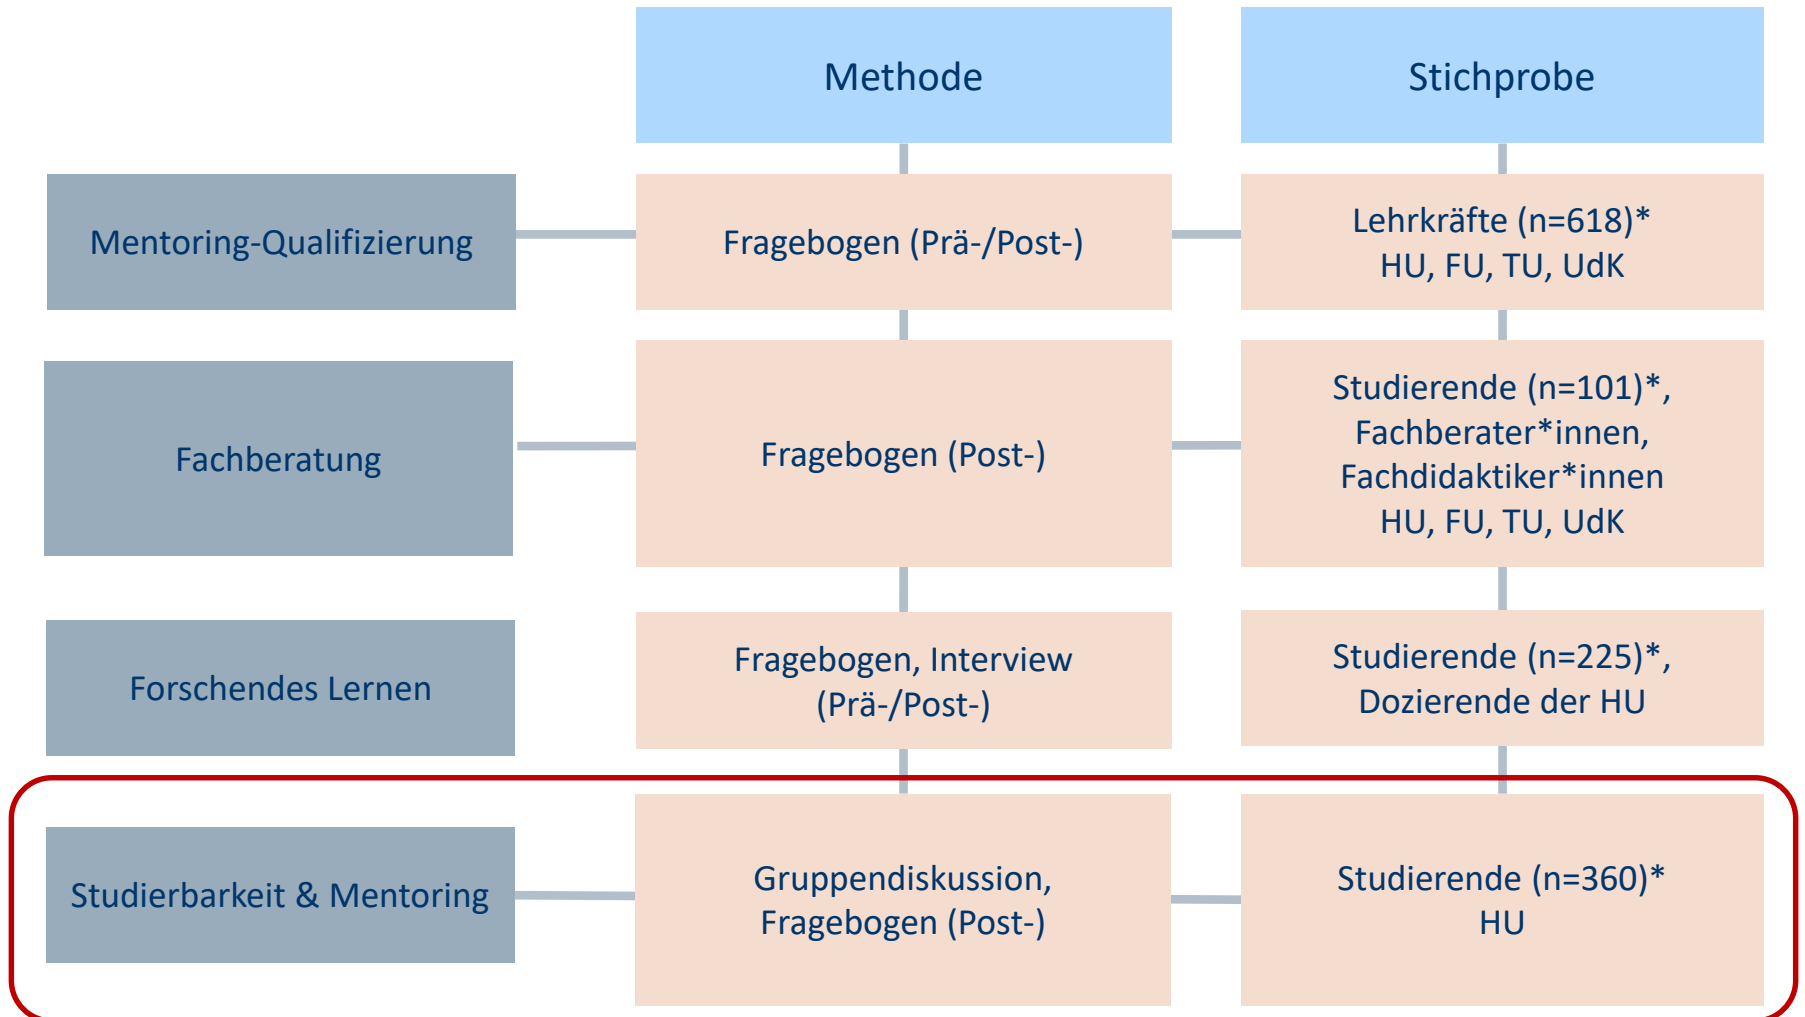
| | Methode | Stichprobe |
|---|---|---|
| Mentoring-Qualifizierung | Fragebogen (Prä-/Post-) | Lehrkräfte (n=618)* HU, FU, TU, UdK |
| Fachberatung | Fragebogen (Post-) | Studierende (n=101)*, Fachberater*innen, Fachdidaktiker*innen HU, FU, TU, UdK |
| Forschendes Lernen | Fragebogen, Interview (Prä-/Post-) | Studierende (n=225)*, Dozierende der HU |
| Studierbarkeit & Mentoring | Gruppendiskussion, Fragebogen (Post-) | Studierende (n=360)* HU |